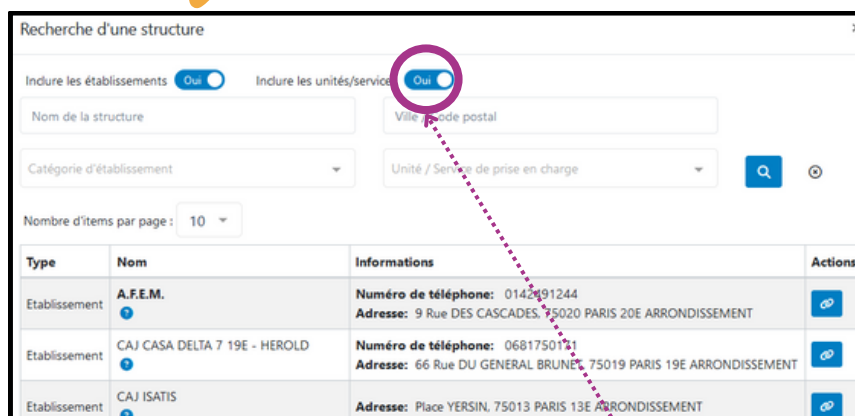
Recherche d'une structure

Inclure les établissements Oui Inclure les unités/service Oui

Nom de la structure

Ville / code postal

Catégorie d'établissement

Unité / Service de prise en charge

Nombre d'items par page : 10

| Type | Nom | Informations | Actions |
|---|---|---|---|
| Etablissement | A.F.E.M. | **Numéro de téléphone:** 0142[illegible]91244 **Adresse:** 9 Rue DES CASCADES, 75020 PARIS 20E ARRONDISSEMENT | |
| Etablissement | CAJ CASA DELTA 7 19E - HEROLD | **Numéro de téléphone:** 06817501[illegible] **Adresse:** 66 Rue DU GENERAL BRUNET, 75019 PARIS 19E ARRONDISSEMENT | |
| Etablissement | CAJ ISATIS | **Adresse:** Place YERSIN, 75013 PARIS 13E ARRONDISSEMENT | |